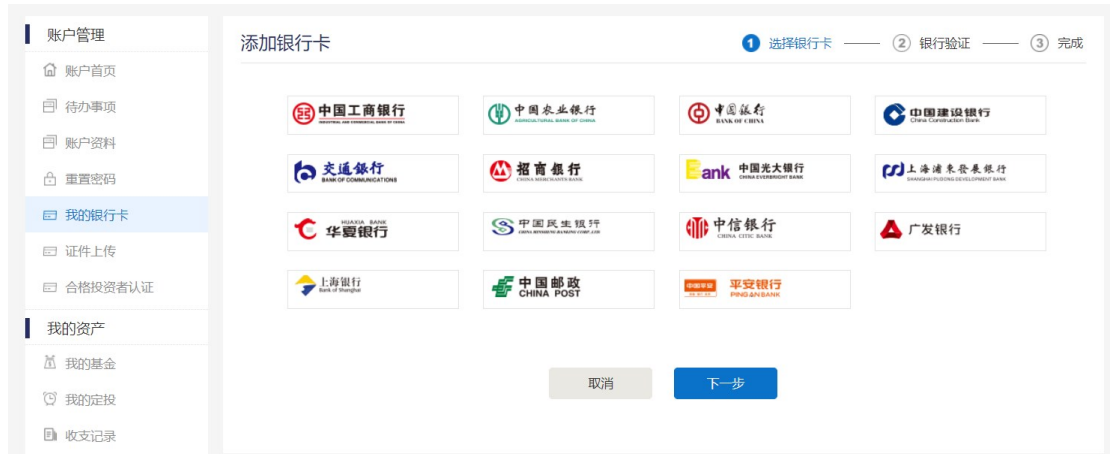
账户管理
账户首页
待办事项
账户资料
重置密码
我的银行卡
证件上传
合格投资者认证
我的资产
我的基金
我的定投
收支记录

添加银行卡
1 选择银行卡 2 银行验证 3 完成

中国工商银行 INDUSTRIAL AND COMMERCIAL BANK OF CHINA
中国农业银行 AGRICULTURAL BANK OF CHINA
中国银行 BANK OF CHINA
中国建设银行 China Construction Bank
交通银行 BANK OF COMMUNICATIONS
招商银行 CHINA MERCHANTS BANK
Eank 中国光大银行 CHINA EVERBRIGHT BANK
上海浦东发展银行 SHANGHAI PUDONG DEVELOPMENT BANK
HUAXIA BANK 华夏银行
中国民生银行 CHINA MINSHENG BANKING CORP., LTD
中信银行 CHINA CITIC BANK
广发银行
上海银行 Bank of Shanghai
中国邮政 CHINA POST
中国平安 平安银行 PING AN BANK

取消
下一步